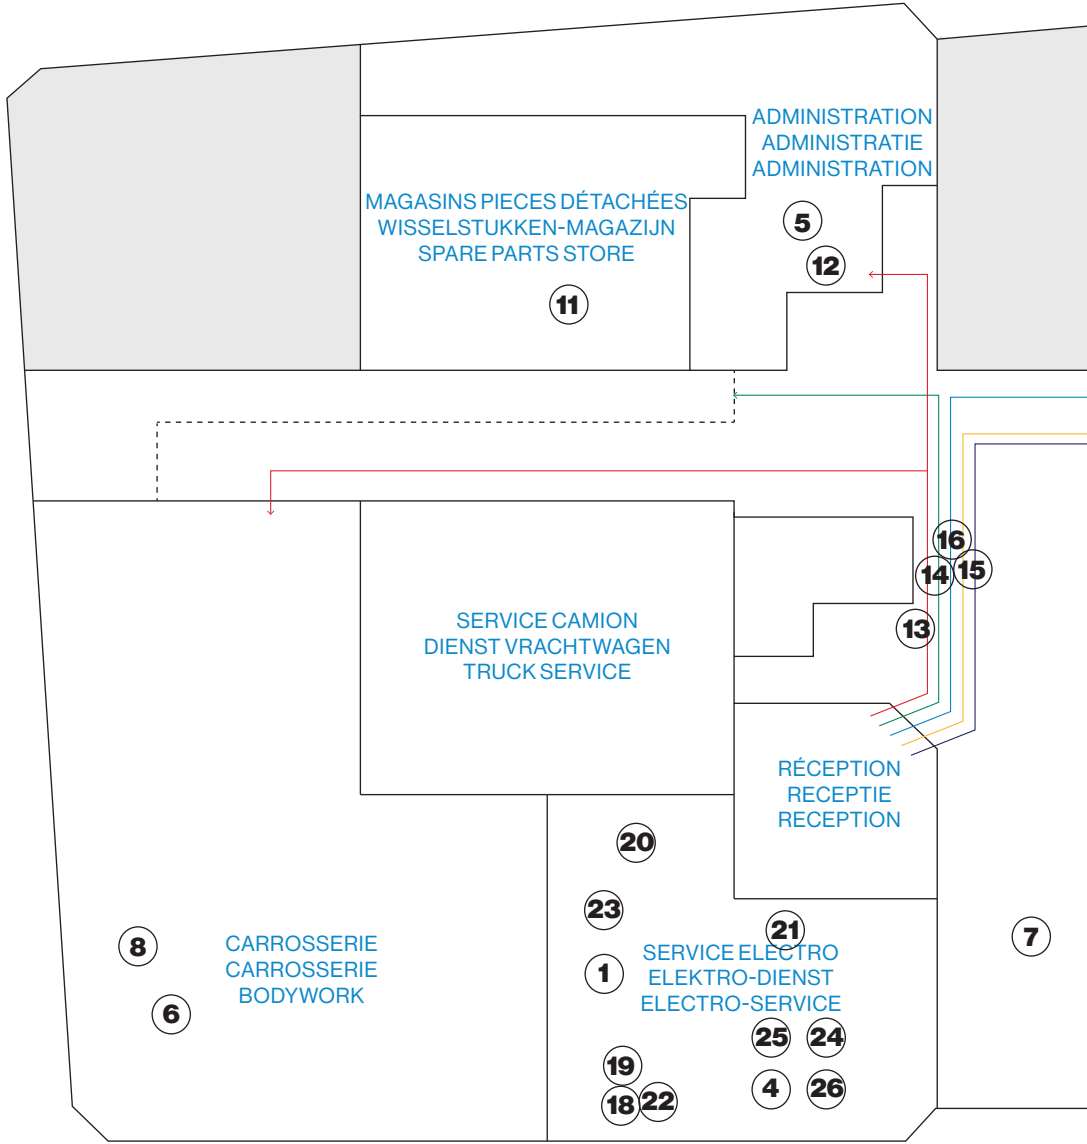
ADMINISTRATION
ADMINISTRATIE
ADMINISTRATION

MAGASINS PIECES DÉTACHÉES
WISSELSTUKKEN-MAGAZIJN
SPARE PARTS STORE

5

12

11

16

14

15

SERVICE CAMION
DIENST VRACHTWAGEN
TRUCK SERVICE

13

RÉCEPTION
RECEPTIE
RECEPTION

20

23

21

8

CARROSSERIE
CARROSSERIE
BODYWORK

1

SERVICE ELECTRO
ELEKTRO-DIENST
ELECTRO-SERVICE

7

6

25

24

19

4

26

18

22